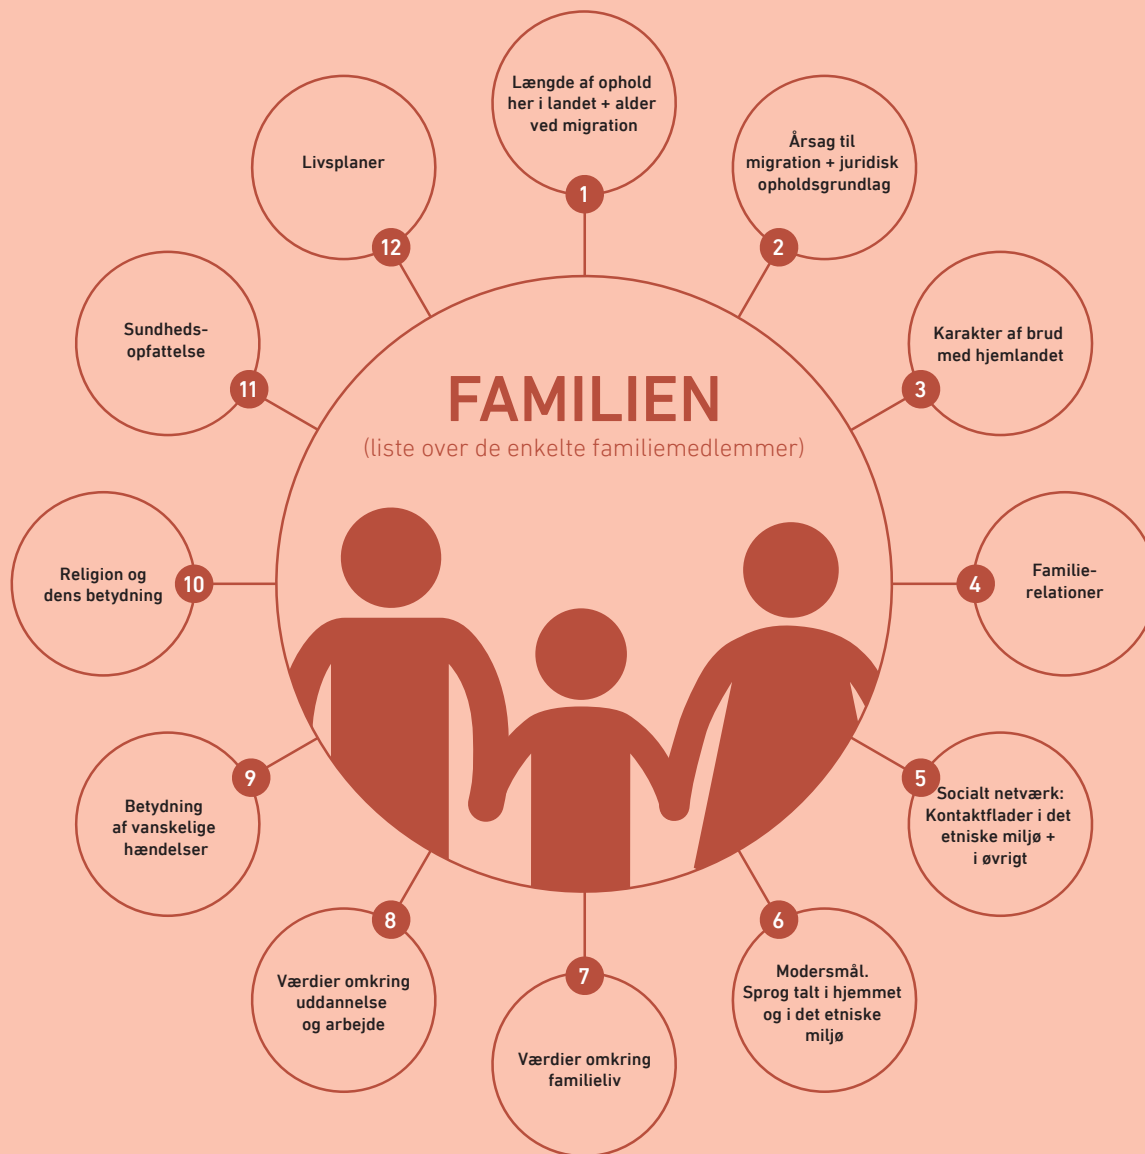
FAMILIEN
(liste over de enkelte familiemedlemmer)

1
Længde af ophold her i landet + alder ved migration

2
Årsag til migration + juridisk opholdsgrundlag

3
Karakter af brud med hjemlandet

4
Familierelationer

5
Socialt netværk: Kontaktflader i det etniske miljø + i øvrigt

6
Modersmål. Sprog talt i hjemmet og i det etniske miljø

7
Værdier omkring familieliv

8
Værdier omkring uddannelse og arbejde

9
Betydning af vanskelige hændelser

10
Religion og dens betydning

11
Sundhedsopfattelse

12
Livsplaner